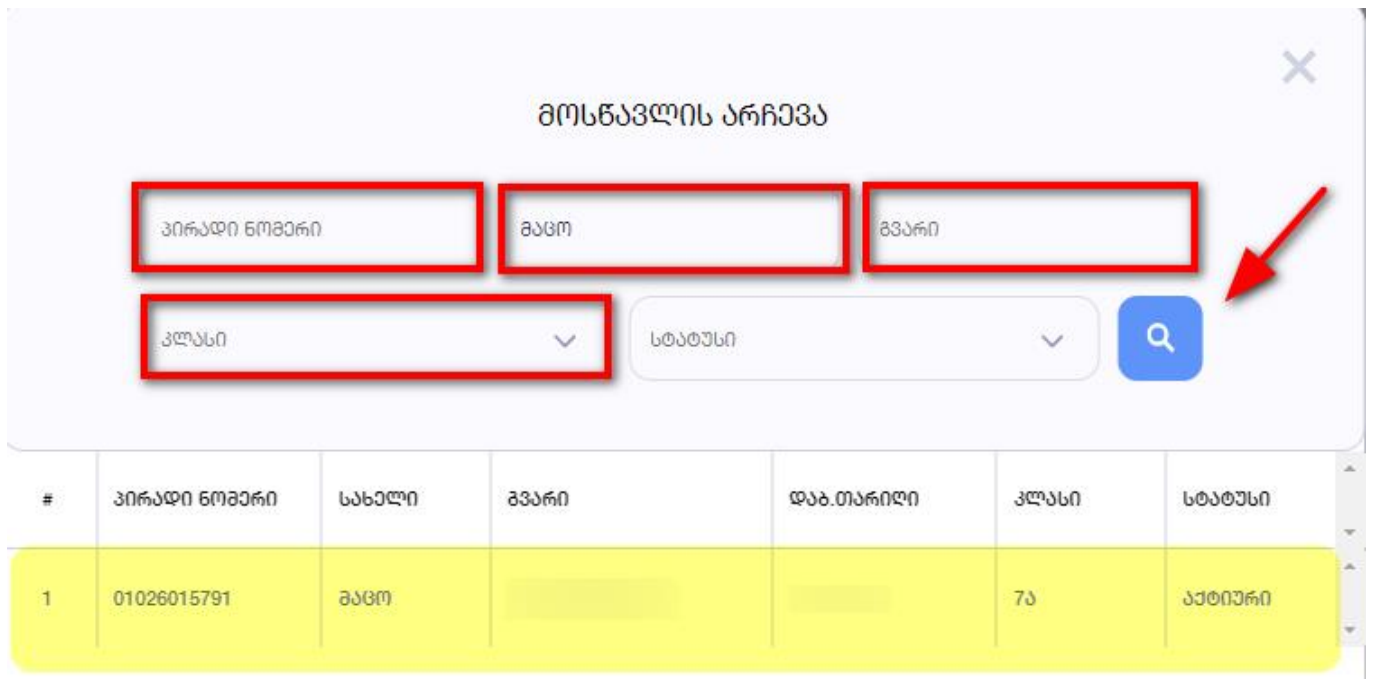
მოსწავლის არჩევა

პირადი ნომერი

მაკო

გვარი

კლასი

სტატუსი

| # | პირადი ნომერი | სახელი | გვარი | დაბ.თარიღი | კლასი | სტატუსი |
|---|---|---|---|---|---|---|
| 1 | 01026015791 | მაკო | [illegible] | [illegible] | 7ა | აქტიური |